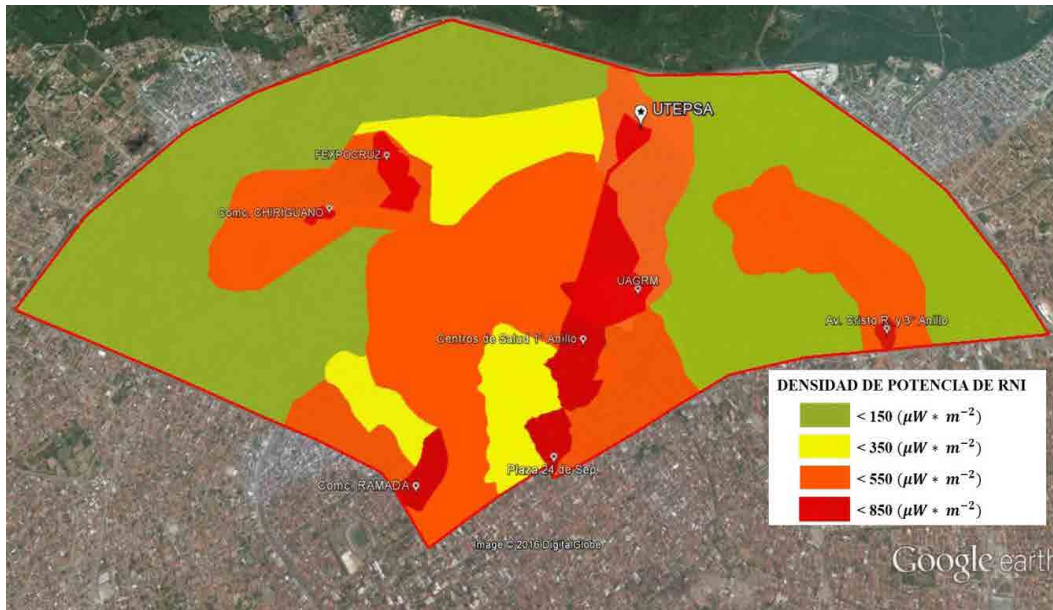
UTEPSA

FEXPOCRUZ

Comc. CHIRIGUANO

UAGRM

Av. Busch R. y 3° Anillo

Centros de Salud 1° Anillo

Plaza 24 de Sep.

Comc. RAMADA

Image © 2016 DigitalGlobe

Google earth

DENSIDAD DE POTENCIA DE RNI

$< 150\ (\mu W * m^{-2})$

$< 350\ (\mu W * m^{-2})$

$< 550\ (\mu W * m^{-2})$

$< 850\ (\mu W * m^{-2})$